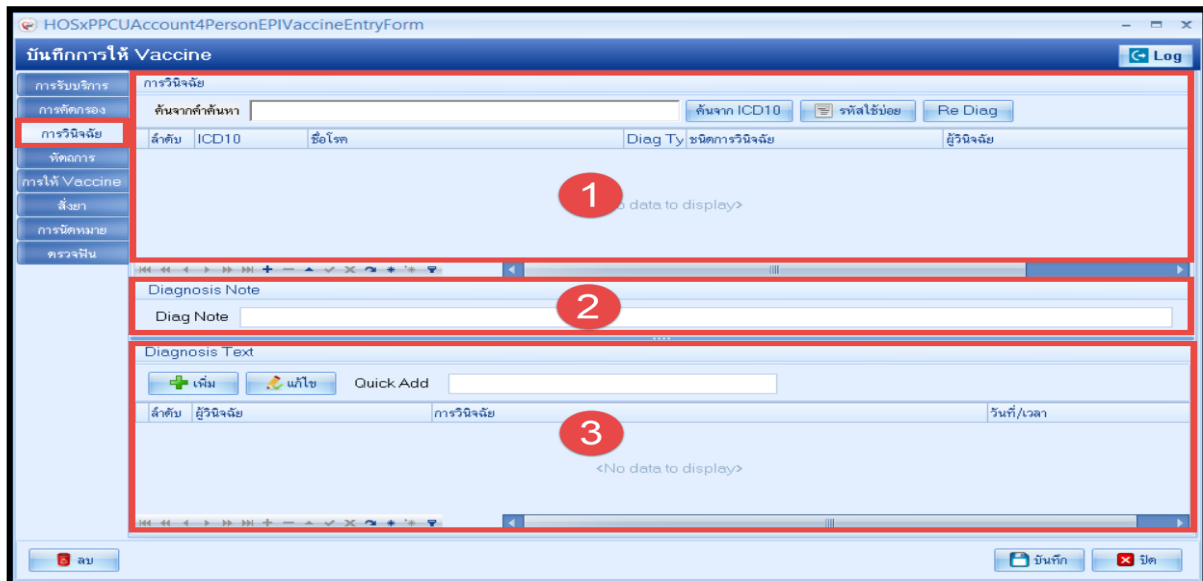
HOSxPPCUAccount4PersonEPIVaccineEntryForm

บันทึกการให้ Vaccine

Log

การรับบริการ
การคัดกรอง
การวินิจฉัย
หัตถการ
การให้ Vaccine
สั่งยา
การนัดหมาย
ตรวจฟัน

การวินิจฉัย

ค้นจากคำค้นหา

ค้นจาก ICD10

รหัสใช้บ่อย

Re Diag

| ลำดับ | ICD10 | ชื่อโรค | Diag Ty | ชนิดการวินิจฉัย | ผู้วินิจฉัย |
|---|---|---|---|---|---|

1

<No data to display>

Diagnosis Note

2

Diag Note

Diagnosis Text

เพิ่ม

แก้ไข

Quick Add

| ลำดับ | ผู้วินิจฉัย | การวินิจฉัย | วันที่/เวลา |
|---|---|---|---|

3

<No data to display>

ลบ

บันทึก

ปิด